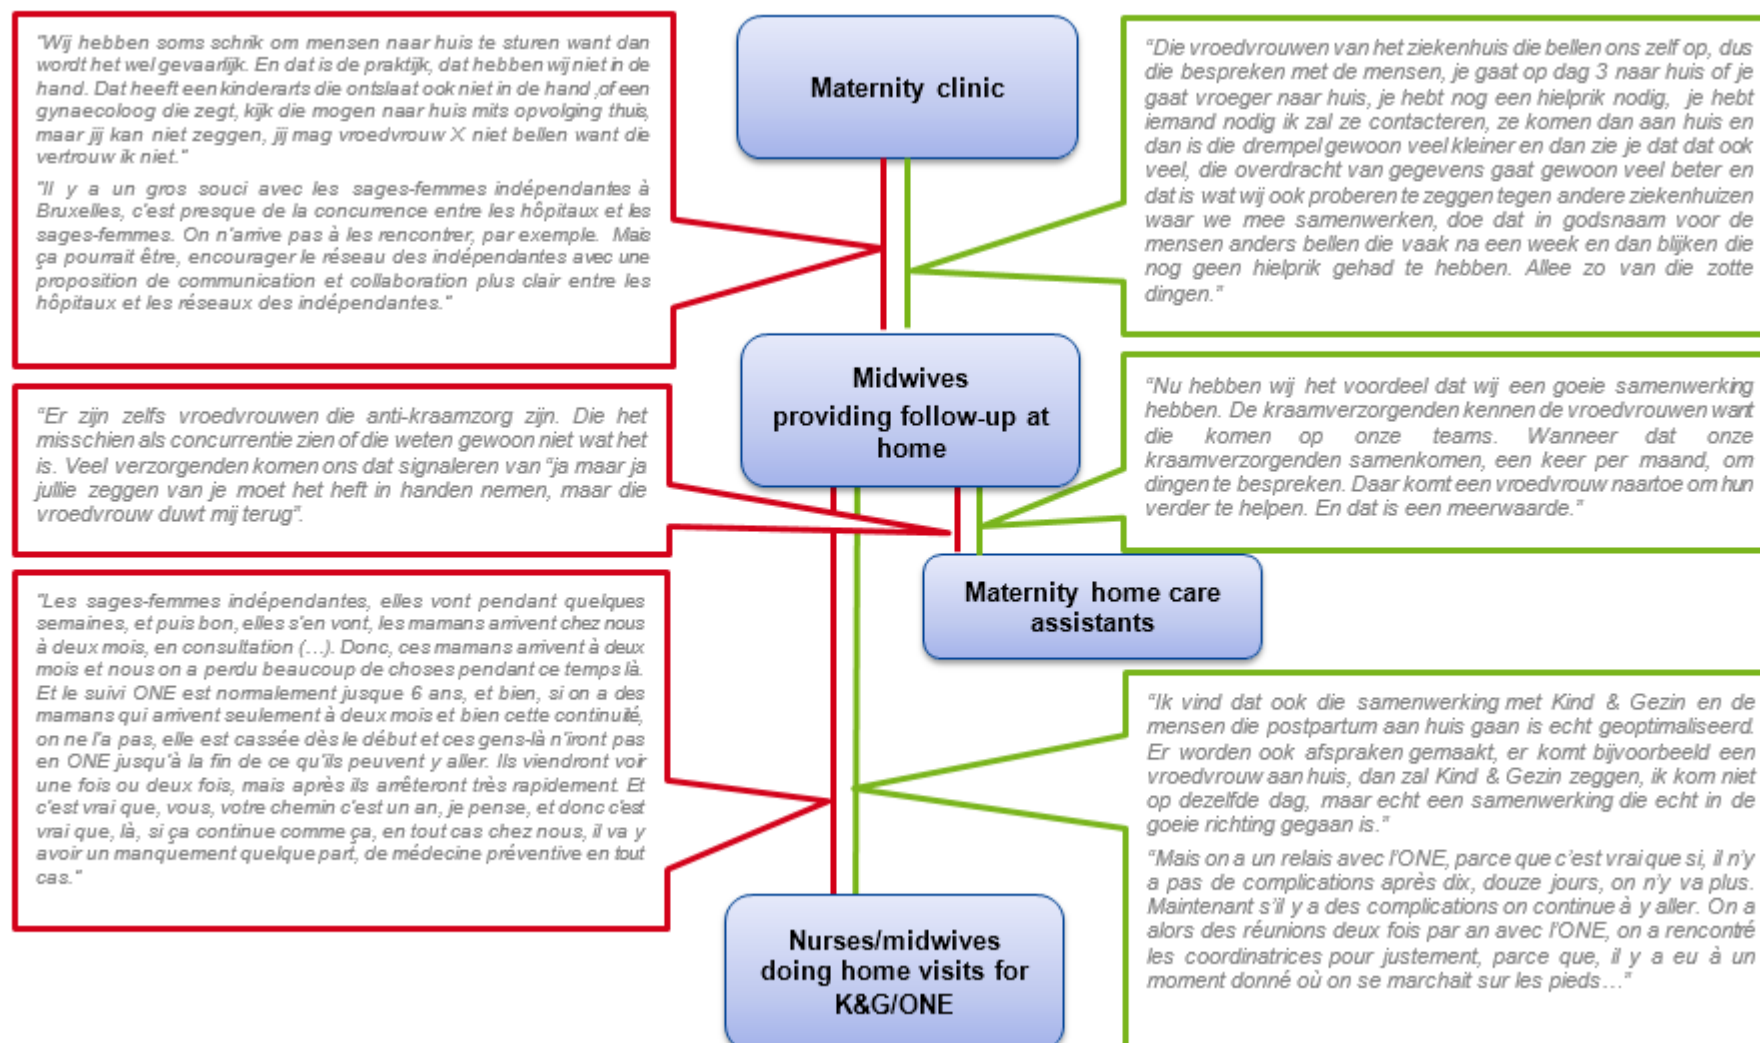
"Wij hebben soms schrik om mensen naar huis te sturen want dan wordt het wel gevaarlijk. En dat is de praktijk, dat hebben wij niet in de hand. Dat heeft een kinderarts die ontslaat ook niet in de hand ,of een gynaecoloog die zegt, kijk die mogen naar huis mits opvolging thuis, maar jij kan niet zeggen, jij mag vroedvrouw X niet bellen want die vertrouw ik niet."

"Il y a un gros souci avec les sages-femmes indépendantes à Bruxelles, c'est presque de la concurrence entre les hôpitaux et les sages-femmes. On n'arrive pas à les rencontrer, par exemple. Mais ça pourrait être, encourager le réseau des indépendantes avec une proposition de communication et collaboration plus clair entre les hôpitaux et les réseaux des indépendantes."

Maternity clinic

"Die vroedvrouwen van het ziekenhuis die bellen ons zelf op, dus die bespreken met de mensen, je gaat op dag 3 naar huis of je gaat vroeger naar huis, je hebt nog een hielprik nodig, je hebt iemand nodig ik zal ze contacteren, ze komen dan aan huis en dan is die drempel gewoon veel kleiner en dan zie je dat dat ook veel, die overdracht van gegevens gaat gewoon veel beter en dat is wat wij ook proberen te zeggen tegen andere ziekenhuizen waar we mee samenwerken, doe dat in godsnaam voor de mensen anders bellen die vaak na een week en dan blijken die nog geen hielprik gehad te hebben. Allee zo van die zotte dingen."

"Er zijn zelfs vroedvrouwen die anti-kraamzorg zijn. Die het misschien als concurrentie zien of die weten gewoon niet wat het is. Veel verzorgenden komen ons dat signaleren van "ja maar ja jullie zeggen van je moet het heft in handen nemen, maar die vroedvrouw duwt mij terug".

Midwives providing follow-up at home

"Nu hebben wij het voordeel dat wij een goeie samenwerking hebben. De kraamverzorgenden kennen de vroedvrouwen want die komen op onze teams. Wanneer dat onze kraamverzorgenden samenkomen, een keer per maand, om dingen te bespreken. Daar komt een vroedvrouw naartoe om hun verder te helpen. En dat is een meerwaarde."

Maternity home care assistants

"Les sages-femmes indépendantes, elles vont pendant quelques semaines, et puis bon, elles s'en vont, les mamans arrivent chez nous à deux mois, en consultation (…). Donc, ces mamans arrivent à deux mois et nous on a perdu beaucoup de choses pendant ce temps là. Et le suivi ONE est normalement jusque 6 ans, et bien, si on a des mamans qui arrivent seulement à deux mois et bien cette continuité, on ne l'a pas, elle est cassée dès le début et ces gens-là n'iront pas en ONE jusqu'à la fin de ce qu'ils peuvent y aller. Ils viendront voir une fois ou deux fois, mais après ils arrêteront très rapidement. Et c'est vrai que, vous, votre chemin c'est un an, je pense, et donc c'est vrai que, là, si ça continue comme ça, en tout cas chez nous, il va y avoir un manquement quelque part, de médecine préventive en tout cas."

"Ik vind dat ook die samenwerking met Kind & Gezin en de mensen die postpartum aan huis gaan is echt geoptimaliseerd. Er worden ook afspraken gemaakt, er komt bijvoorbeeld een vroedvrouw aan huis, dan zal Kind & Gezin zeggen, ik kom niet op dezelfde dag, maar echt een samenwerking die echt in de goeie richting gegaan is."

"Mais on a un relais avec l'ONE, parce que c'est vrai que si, il n'y a pas de complications après dix, douze jours, on n'y va plus. Maintenant s'il y a des complications on continue à y aller. On a alors des réunions deux fois par an avec l'ONE, on a rencontré les coordinatrices pour justement, parce que, il y a eu à un moment donné où on se marchait sur les pieds…"

Nurses/midwives doing home visits for K&G/ONE